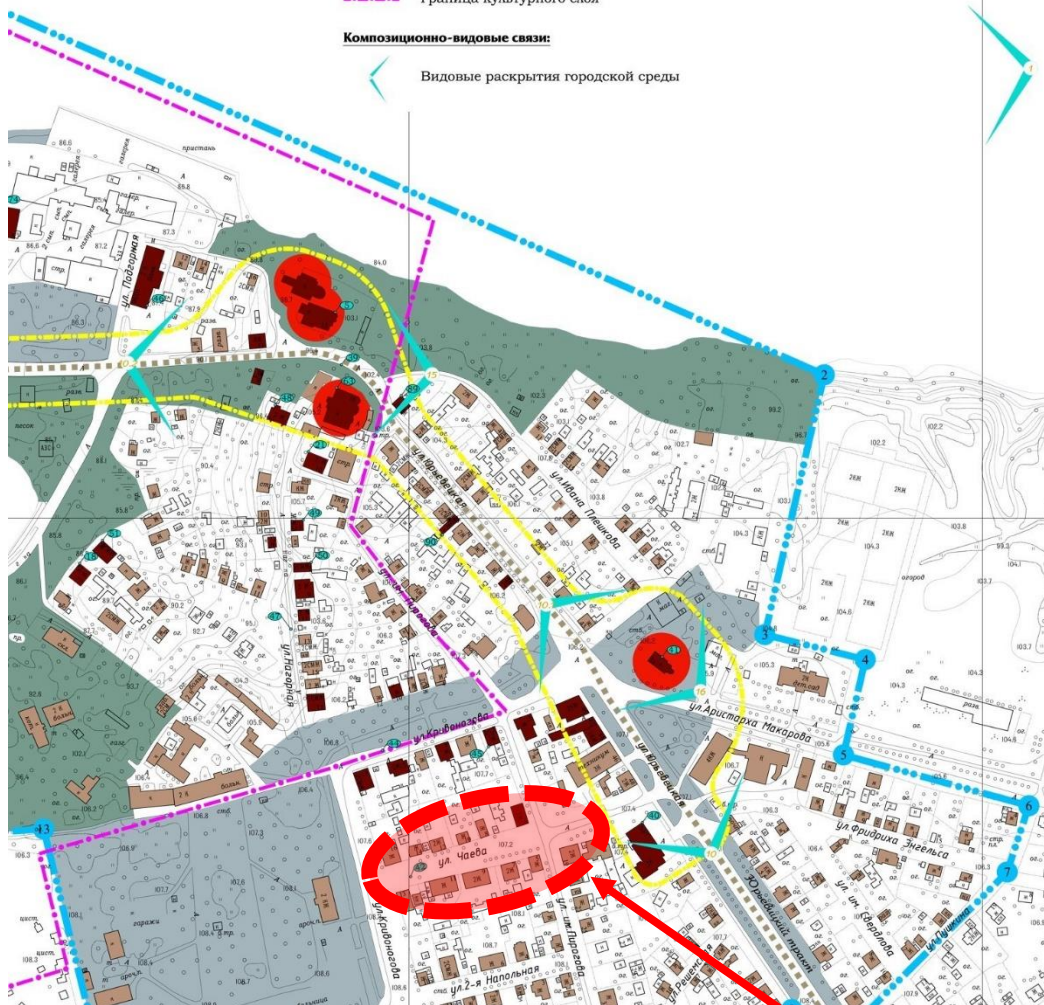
Граница культурного слоя

Композиционно-видовые связи:

Видовые раскрытия городской среды

1
2
3
4
5
6
7
13

ул. Погорная
ул. Иоанна Пешкова
ул. Аристарха Макарова
ул. Фридриха Энгельса
ул. им. Свердлова
ул. Чаева
ул. Кривоногова
ул. им. Пирогова
ул. 2-я Напольная
ул. Пушкина
Юзефовский тракт
пристань
гаражи
огород